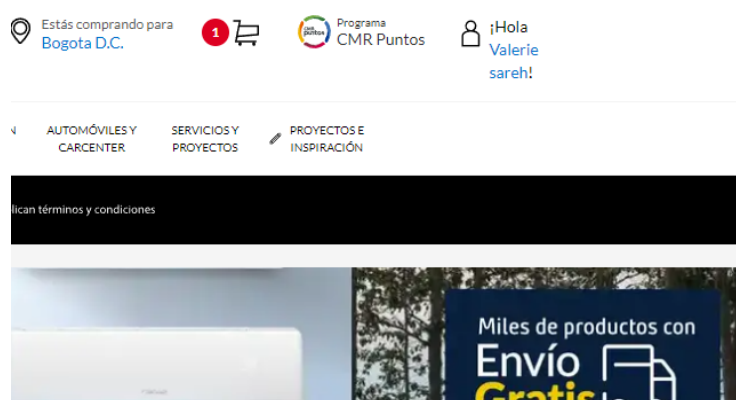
Estás comprando para
Bogota D.C.

1

cmr puntos

Programa
CMR Puntos

¡Hola
Valerie
sareh!

N AUTOMÓVILES Y CARCENTER SERVICIOS Y PROYECTOS PROYECTOS E INSPIRACIÓN

licán términos y condiciones

Miles de productos con
Envío
Gratis